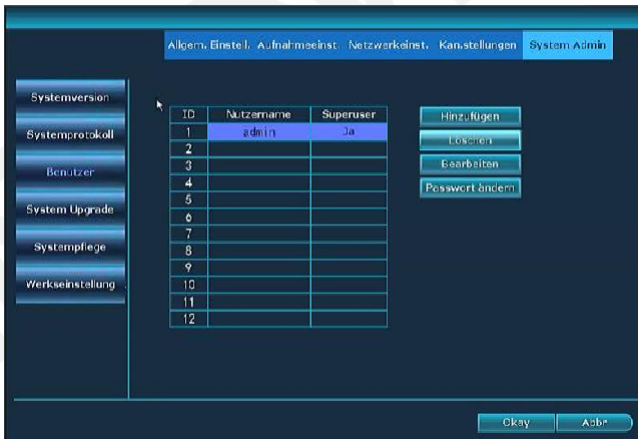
Allgem. Einstell. Aufnahmeeinst. Netzwerkeinst. Kanalstellungen System Admin

Systemversion

Systemprotokoll

Benutzer

System Upgrade

Systempflege

Werkseinstellung

| ID | Nutzername | Superuser |
|---|---|---|
| 1 | admin | Ja |
| 2 | | |
| 3 | | |
| 4 | | |
| 5 | | |
| 6 | | |
| 7 | | |
| 8 | | |
| 9 | | |
| 10 | | |
| 11 | | |
| 12 | | |

Hinzufügen

Löschen

Bearbeiten

Passwort ändern

Okay

Abbr